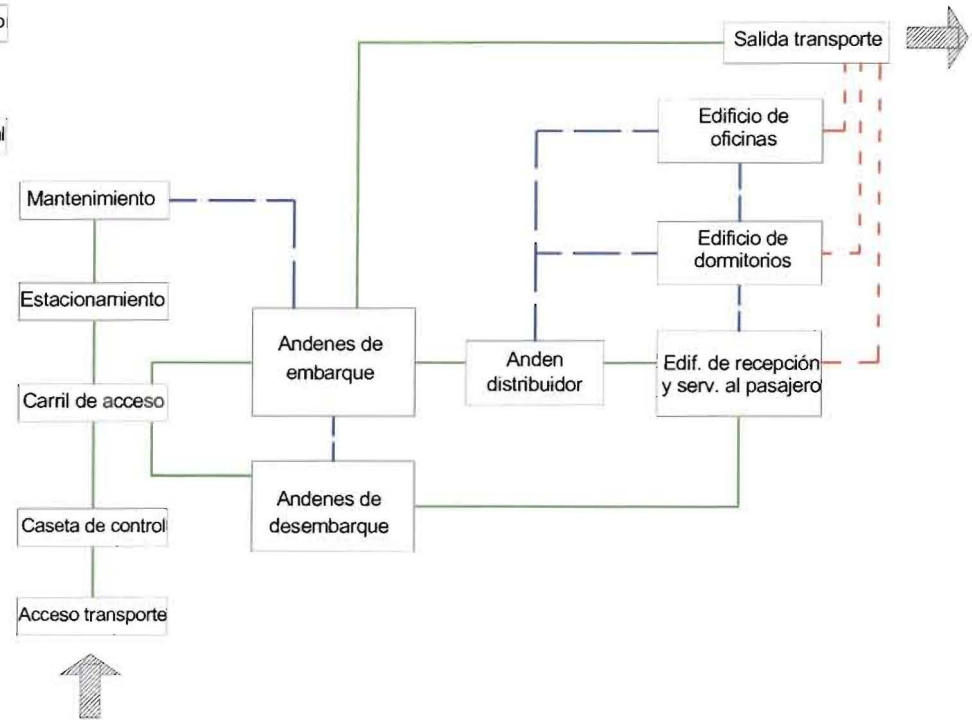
o

al

Salida transporte

Edificio de oficinas

Mantenimiento

Edificio de dormitorios

Estacionamiento

Andenes de embarque

Anden distribuidor

Edif. de recepción y serv. al pasajero

Carril de acceso

Andenes de desembarque

Caseta de control

Acceso transporte